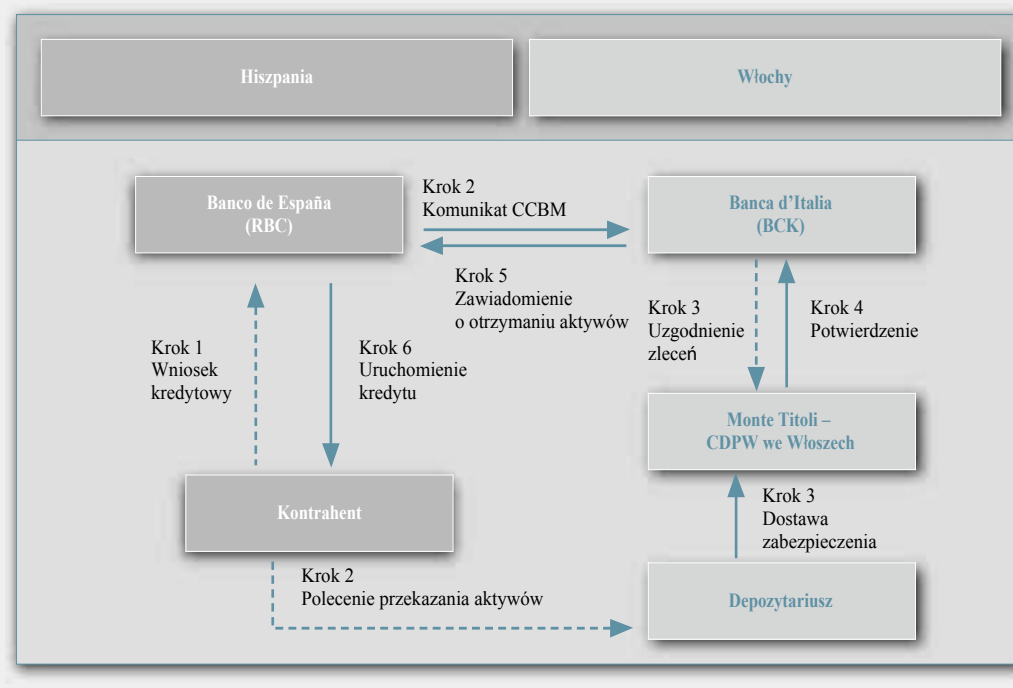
Hiszpania

Włochy

Banco de España
(RBC)

Krok 2
Komunikat CCBM

Banca d'Italia
(BCK)

Krok 5
Zawiadomienie
o otrzymaniu aktywów

Krok 1
Wniosek
kredytowy

Krok 6
Uruchomienie
kredytu

Krok 3
Uzgodnienie
zleceń

Krok 4
Potwierdzenie

Monte Titoli –
CDPW we Włoszech

Kontrahent

Krok 3
Dostawa
zabezpieczenia

Krok 2
Polecenie przekazania aktywów

Depozytariusz